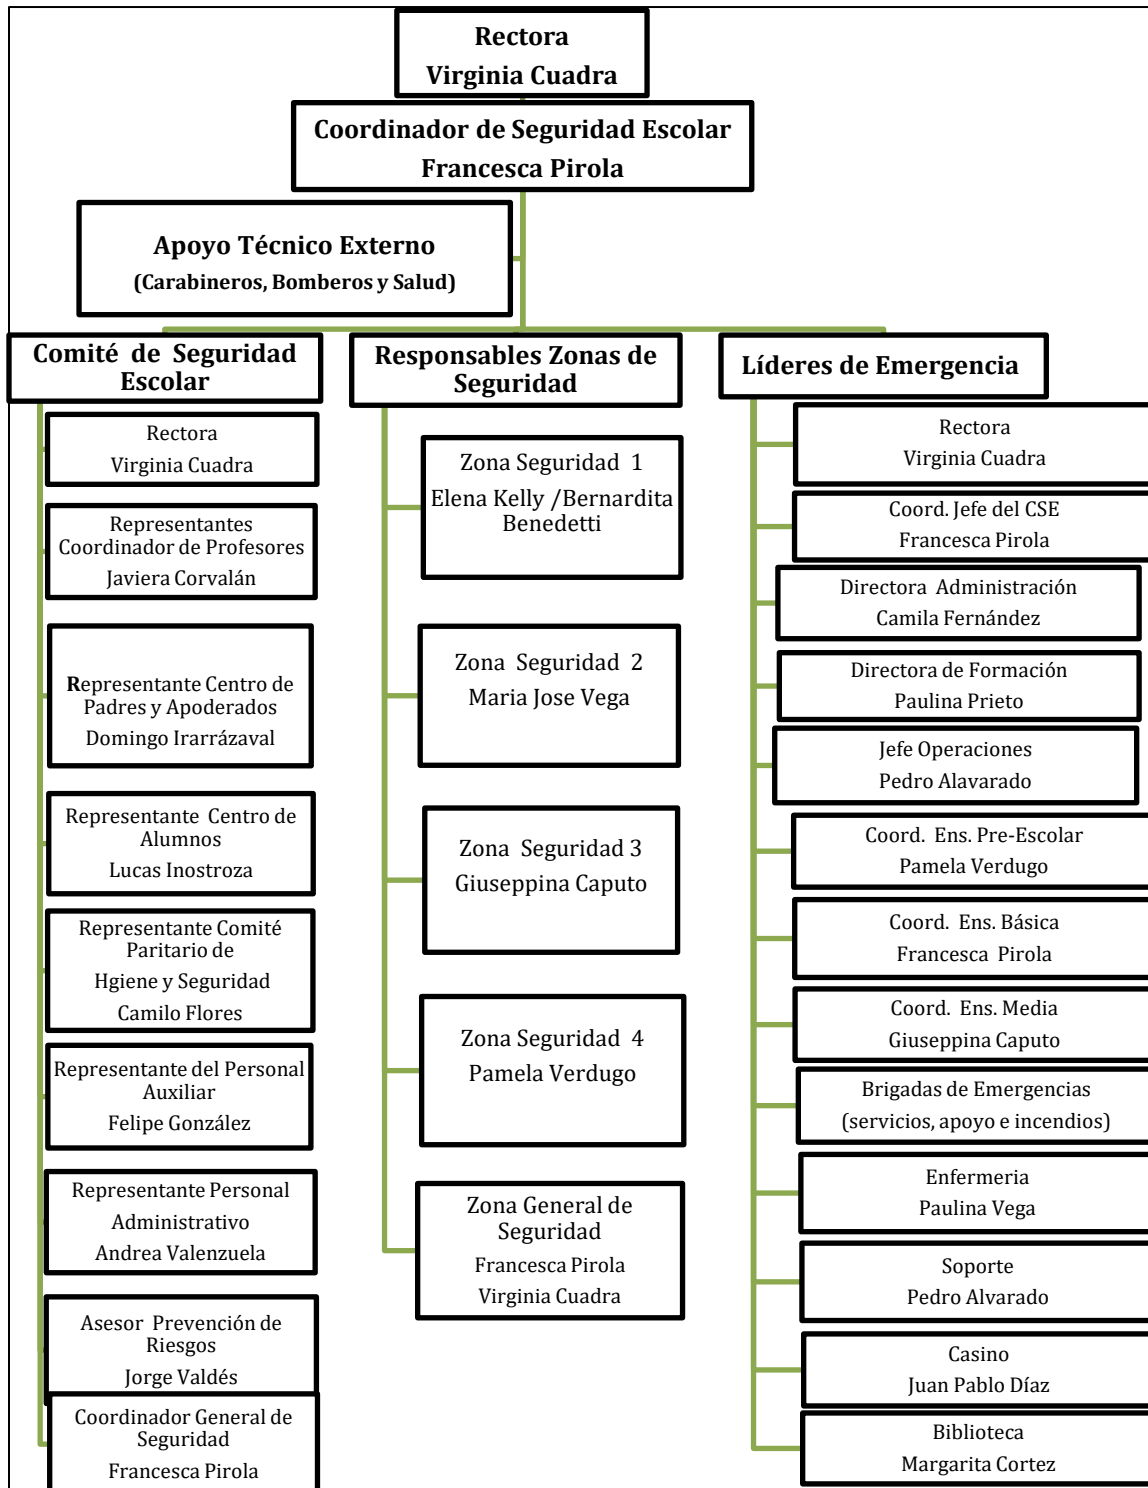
Rectora
Virginia Cuadra

Coordinador de Seguridad Escolar
Francesca Pirola

Apoyo Técnico Externo
(Carabineros, Bomberos y Salud)

Comité de Seguridad Escolar

Rectora
Virginia Cuadra

Representantes Coordinador de Profesores
Javiera Corvalán

Representante Centro de Padres y Apoderados
Domingo Irarrázaval

Representante Centro de Alumnos
Lucas Inostroza

Representante Comité Paritario de
Hgiene y Seguridad
Camilo Flores

Representante del Personal Auxiliar
Felipe González

Representante Personal Administrativo
Andrea Valenzuela

Asesor Prevención de Riesgos
Jorge Valdés

Coordinador General de Seguridad
Francesca Pirola

Responsables Zonas de Seguridad

Zona Seguridad 1
Elena Kelly /Bernardita Benedetti

Zona Seguridad 2
Maria Jose Vega

Zona Seguridad 3
Giuseppina Caputo

Zona Seguridad 4
Pamela Verdugo

Zona General de Seguridad
Francesca Pirola
Virginia Cuadra

Líderes de Emergencia

Rectora
Virginia Cuadra

Coord. Jefe del CSE
Francesca Pirola

Directora Administración
Camila Fernández

Directora de Formación
Paulina Prieto

Jefe Operaciones
Pedro Alavarado

Coord. Ens. Pre-Escolar
Pamela Verdugo

Coord. Ens. Básica
Francesca Pirola

Coord. Ens. Media
Giuseppina Caputo

Brigadas de Emergencias
(servicios, apoyo e incendios)

Enfermeria
Paulina Vega

Soporte
Pedro Alvarado

Casino
Juan Pablo Díaz

Biblioteca
Margarita Cortez